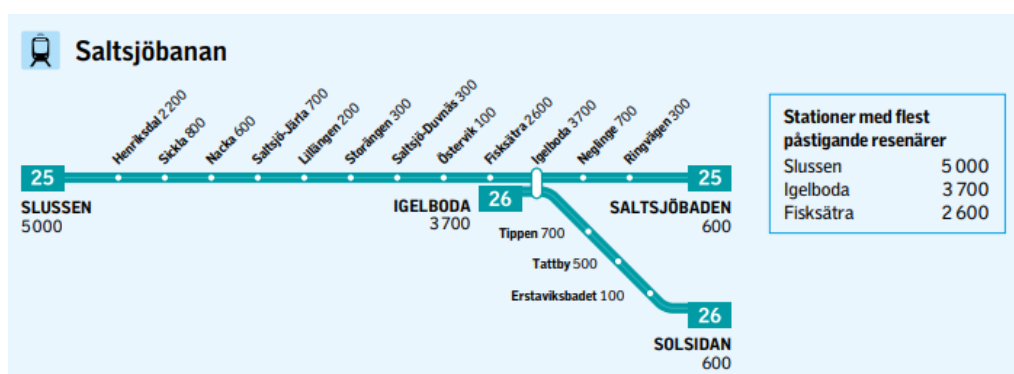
Saltsjöbanan

25
SLUSSEN
5000

Henriksdal 2 200
Sickla 800
Nacka 600
Saltsjö-Järla 700
Lillängen 200
Storängen 300
Saltsjö-Duvnäs 300
Östervik 100
Fisksätra 2 600
Igelboda 3 700
Neglinge 700
Ringvägen 300

IGELBODA
3 700

26

25
SALTSJÖBADEN
600

Tippen 700
Tattby 500
Erstaviksbadet 100

26
SOLSIDAN
600

Stationer med flest påstigande resenärer

| | |
|---|---|
| Slussen | 5 000 |
| Igelboda | 3 700 |
| Fisksätra | 2 600 |